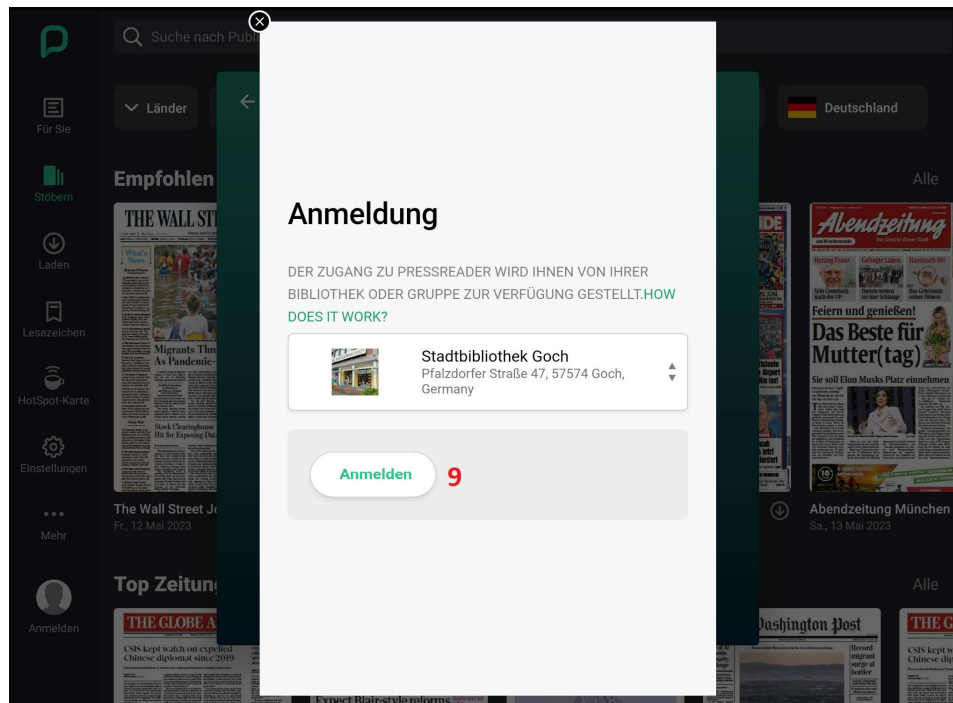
Suche nach Publ

Für Sie

Stöbern

Laden

Lesezeichen

HotSpot-Karte

Einstellungen

Mehr

Anmelden

Länder

Deutschland

Empfohlen

Alle

THE WALL ST

Migrants Thr
As Pandemic

The Wall Street Jo
Fr., 12 Mai 2023

Abendzeitung

Feiern und genießen!

Das Beste für Mutter(tag)

Sie soll Elon Musks Platz einnehmen

Abendzeitung München
Sa., 13 Mai 2023

Top Zeitung

Alle

THE GLOBE A

CSIS kept watch on expelled Chinese diplomat since 2019

Expect Blair-style reforms

Washington Post

THE G

Anmeldung

DER ZUGANG ZU PRESSREADER WIRD IHNEN VON IHRER BIBLIOTHEK ODER GRUPPE ZUR VERFÜGUNG GESTELLT.HOW DOES IT WORK?

Stadtbibliothek Goch
Pfalzdorfer Straße 47, 57574 Goch, Germany

Anmelden 9